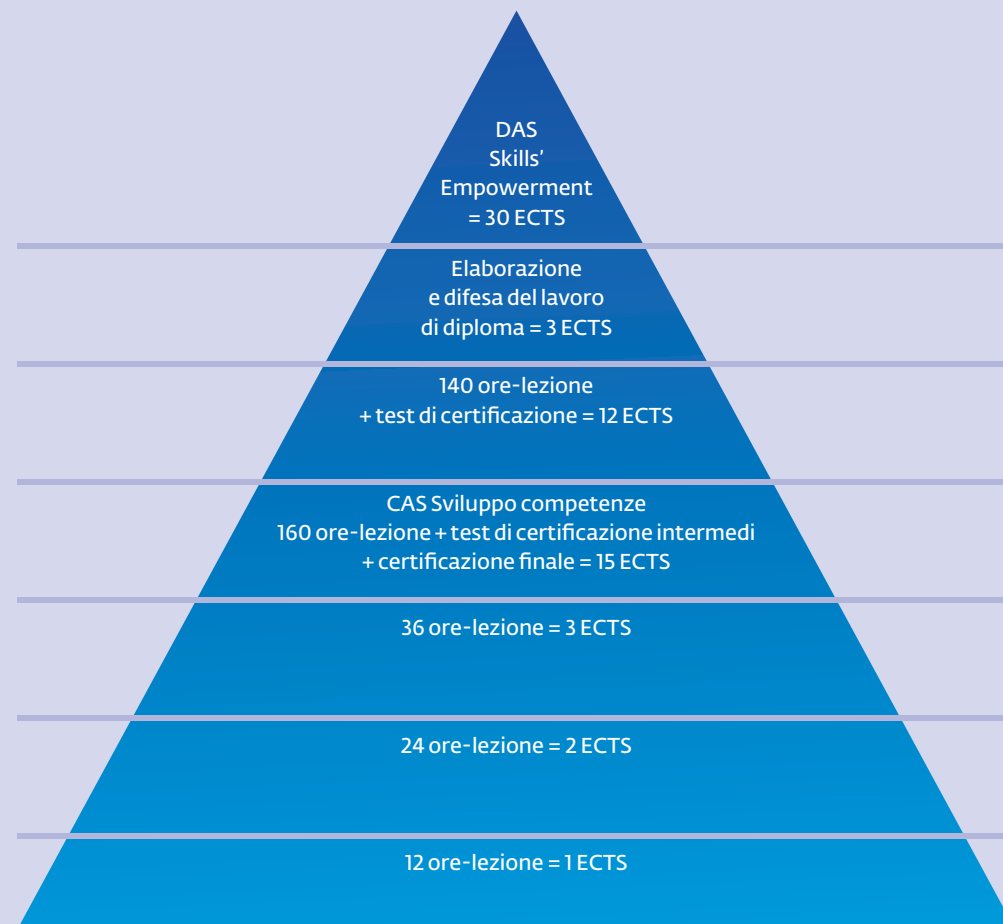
DAS
Skills'
Empowerment
= 30 ECTS

Elaborazione
e difesa del lavoro
di diploma = 3 ECTS

140 ore-lezione
+ test di certificazione = 12 ECTS

CAS Sviluppo competenze
160 ore-lezione + test di certificazione intermedi
+ certificazione finale = 15 ECTS

36 ore-lezione = 3 ECTS

24 ore-lezione = 2 ECTS

12 ore-lezione = 1 ECTS